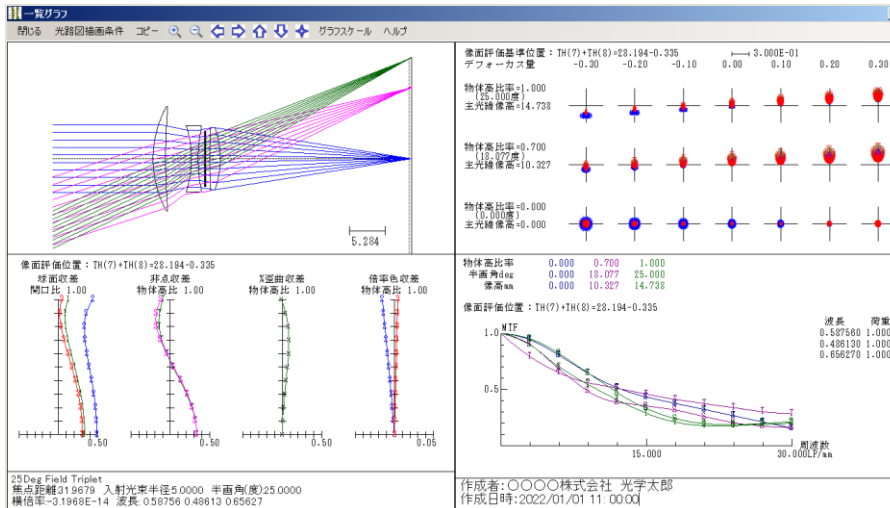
一覧グラフ

閉じる 光路図描画条件 コピー グラフスケール ヘルプ

5.284

像面評価基準位置：TH(7)+TH(8)=28.194-0.335 3.000E-01
デフォーカス量 -0.30 -0.20 -0.10 0.00 0.10 0.20 0.30

物体高比率=1.000
(25.000度)
主光線像高=14.738

物体高比率=0.700
(18.077度)
主光線像高=10.327

物体高比率=0.000
(0.000度)
主光線像高=0.000

像面評価位置：TH(7)+TH(8)=28.194-0.335
球面収差 開口比 1.00
非点収差 物体高比 1.00
%歪曲収差 物体高比 1.00
倍率色収差 物体高比 1.00

0.50 0.50 5.00 0.05

| 物体高比率 | 0.000 | 0.700 | 1.000 |
|---|---|---|---|
| 半画角deg | 0.000 | 18.077 | 25.000 |
| 像高mm | 0.000 | 10.327 | 14.738 |

像面評価位置：TH(7)+TH(8)=28.194-0.335

1.0 MTF
0.5
15.000
30.000LP/mm
周波数

波長 荷重
0.587560 1.000
0.486130 1.000
0.656270 1.000

25Deg Field Triplet
焦点距離31.9679 入射光束半径5.0000 半画角(度)25.0000
横倍率-3.1968E-14 波長 0.58756 0.48613 0.65627

作成者：〇〇〇〇株式会社 光学太郎
作成日時：2022/01/01 11:00:00